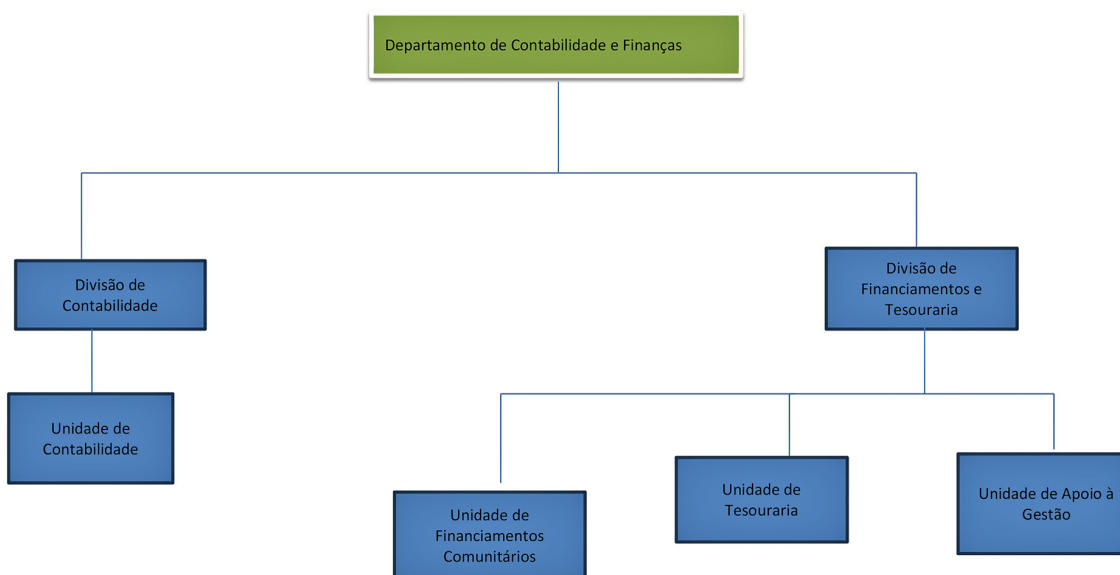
Departamento de Contabilidade e Finanças

Divisão de Contabilidade

Divisão de Financiamentos e Tesouraria

Unidade de Contabilidade

Unidade de Financiamentos Comunitários

Unidade de Tesouraria

Unidade de Apoio à Gestão